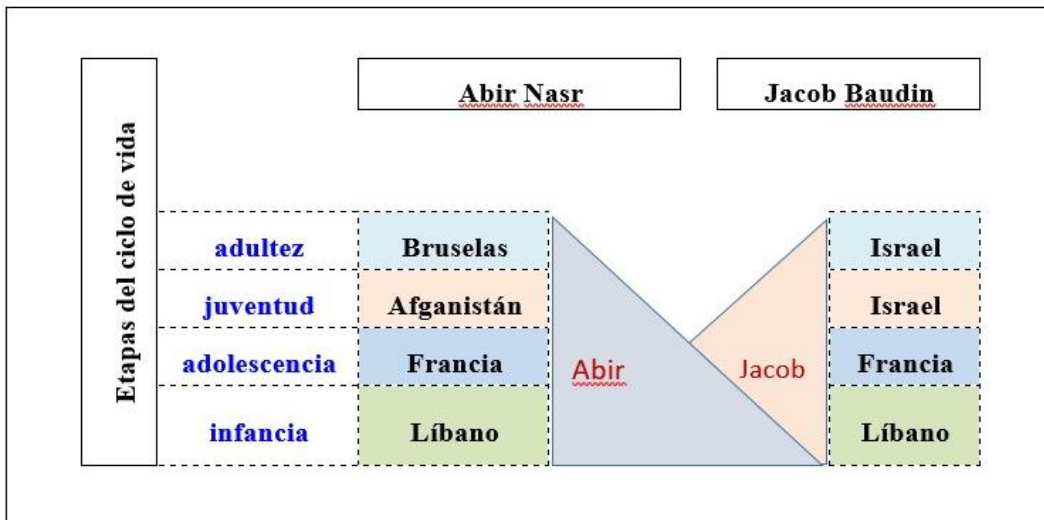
Etapas del ciclo de vida

Abir Nasr

Jacob Baudin

| | Abir Nasr | | Jacob Baudin |
|---|---|---|---|
| adultez | Bruselas | | Israel |
| juventud | Afganistán | | Israel |
| adolescencia | Francia | | Francia |
| infancia | Líbano | | Líbano |

Abir

Jacob